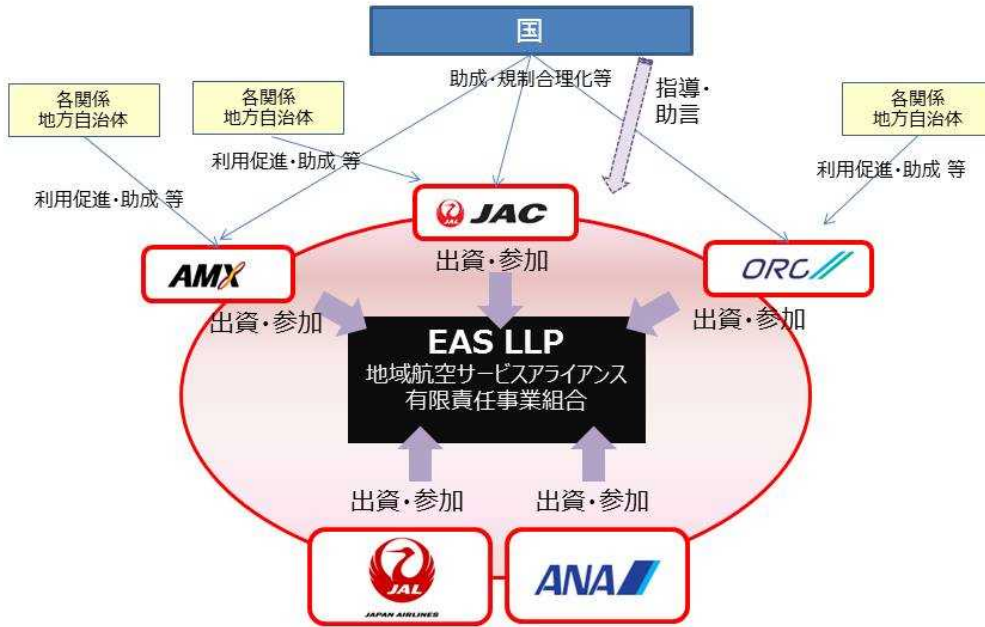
国

助成・規制合理化等

指導・
助言

各関係
地方自治体

各関係
地方自治体

各関係
地方自治体

利用促進・助成 等

利用促進・助成 等

利用促進・助成 等

JAC

出資・参加

AMX

ORC

出資・参加

出資・参加

EAS LLP
地域航空サービスアライアンス
有限責任事業組合

出資・参加

出資・参加

JAL
JAPAN AIRLINES

ANA